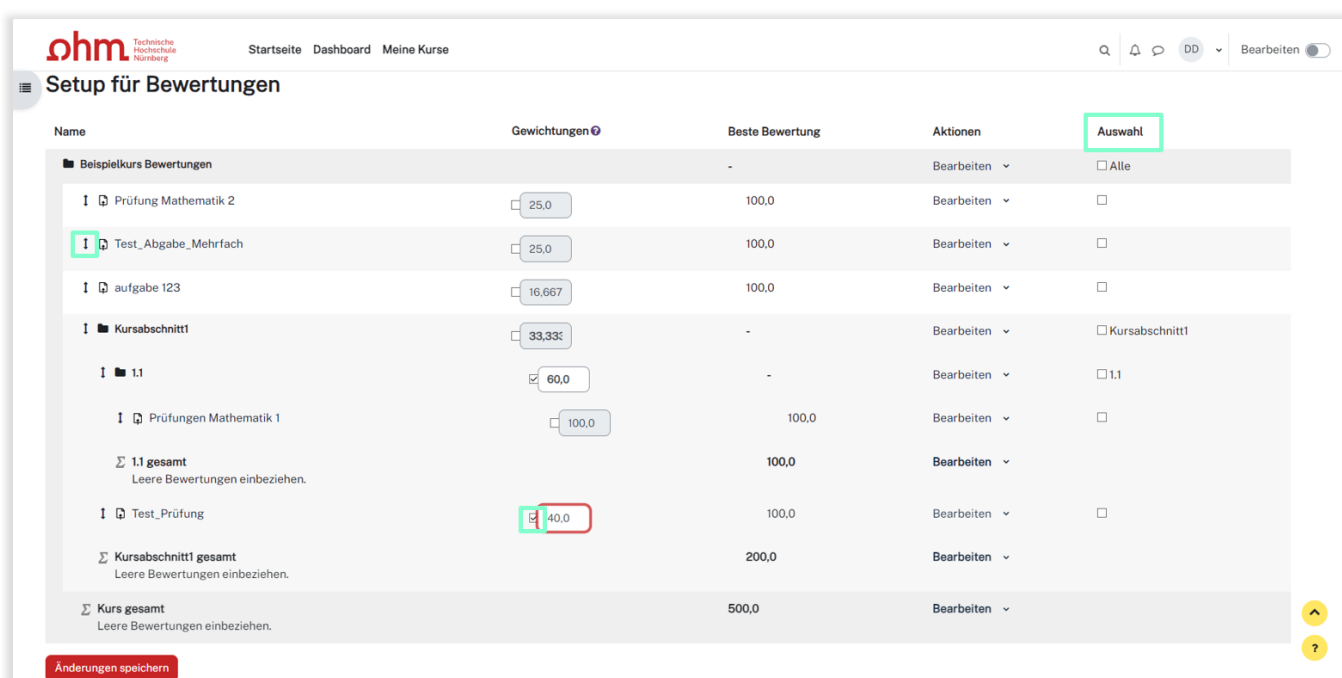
ohm Technische Hochschule Nürnberg

Startseite Dashboard Meine Kurse

DD Bearbeiten

Setup für Bewertungen

| Name | Gewichtungen | Beste Bewertung | Aktionen | Auswahl |
|---|---|---|---|---|
| Beispielkurs Bewertungen | | - | Bearbeiten | Alle |
| Prüfung Mathematik 2 | 25,0 | 100,0 | Bearbeiten | |
| Test_Abgabe_Mehrfach | 25,0 | 100,0 | Bearbeiten | |
| aufgabe 123 | 16,667 | 100,0 | Bearbeiten | |
| Kursabschnitt1 | 33,333 | - | Bearbeiten | Kursabschnitt1 |
| 1.1 | 60,0 | - | Bearbeiten | 1.1 |
| Prüfungen Mathematik 1 | 100,0 | 100,0 | Bearbeiten | |
| $\Sigma$ 1.1 gesamt Leere Bewertungen einbeziehen. | | 100,0 | Bearbeiten | |
| Test_Prüfung | 40,0 | 100,0 | Bearbeiten | |
| $\Sigma$ Kursabschnitt1 gesamt Leere Bewertungen einbeziehen. | | 200,0 | Bearbeiten | |
| $\Sigma$ Kurs gesamt Leere Bewertungen einbeziehen. | | 500,0 | Bearbeiten | |

Änderungen speichern

?